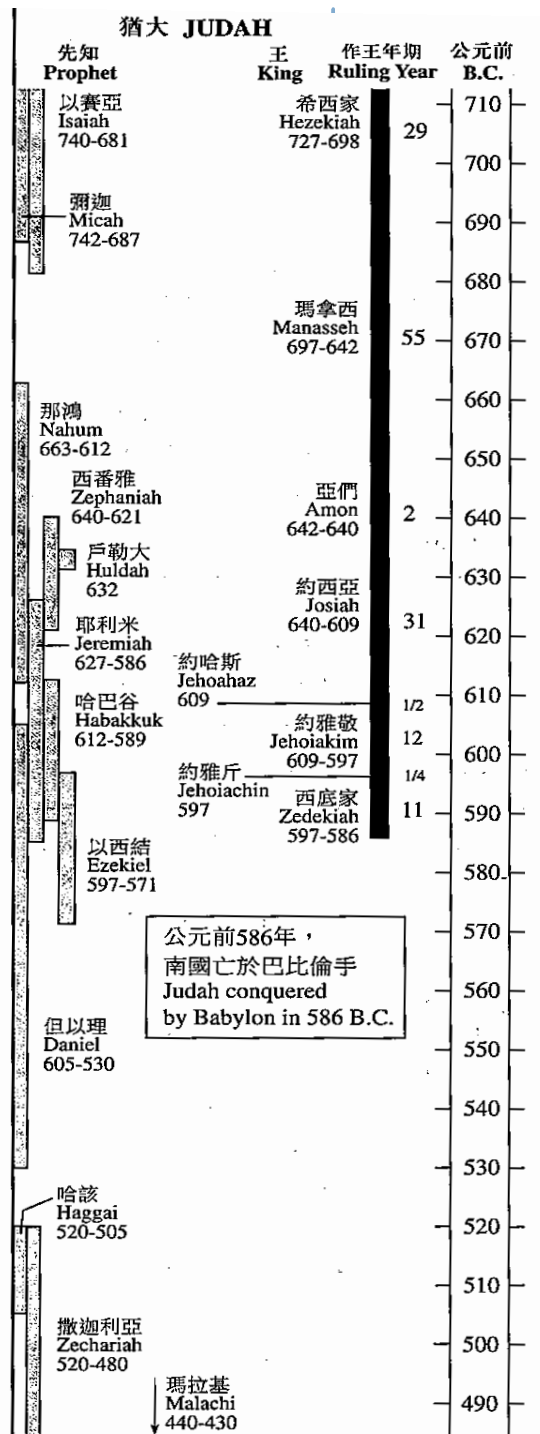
猶大 JUDAH

先知
Prophet

王
King

作王年期
Ruling Year

公元前
B.C.

以賽亞
Isaiah
740-681

希西家
Hezekiah
727-698

29

710
700

彌迦
Micah
742-687

690
680

瑪拿西
Manasseh
697-642

55

670
660

那鴻
Nahum
663-612

650

西番雅
Zephaniah
640-621

亞們
Amon
642-640

2

640

戶勒大
Huldah
632

630

約西亞
Josiah
640-609

31

620

耶利米
Jeremiah
627-586

約哈斯
Jehoahaz
609

1/2

610

哈巴谷
Habakkuk
612-589

約雅敬
Jehoiakim
609-597

12

600

約雅斤
Jehoiachin
597

1/4

西底家
Zedekiah
597-586

11

590

以西結
Ezekiel
597-571

580

公元前586年，
南國亡於巴比倫手
Judah conquered
by Babylon in 586 B.C.

570
560

但以理
Daniel
605-530

550
540
530

哈該
Haggai
520-505

520
510

撒迦利亞
Zechariah
520-480

500

瑪拉基
Malachi
440-430

490